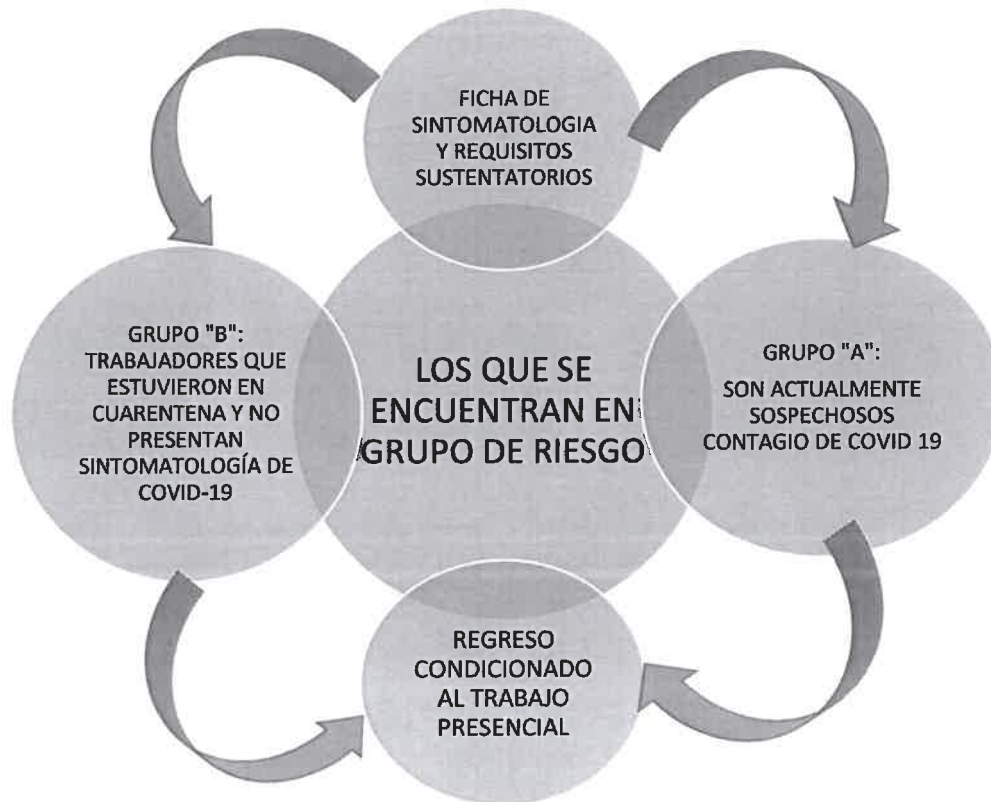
FICHA DE SINTOMATOLOGIA Y REQUISITOS SUSTENTATORIOS

GRUPO "B": TRABAJADORES QUE ESTUVIERON EN CUARENTENA Y NO PRESENTAN SINTOMATOLOGÍA DE COVID-19

LOS QUE SE ENCUENTRAN EN GRUPO DE RIESGO

GRUPO "A": SON ACTUALMENTE SOSPECHOSOS CONTAGIO DE COVID 19

REGRESO CONDICIONADO AL TRABAJO PRESENCIAL